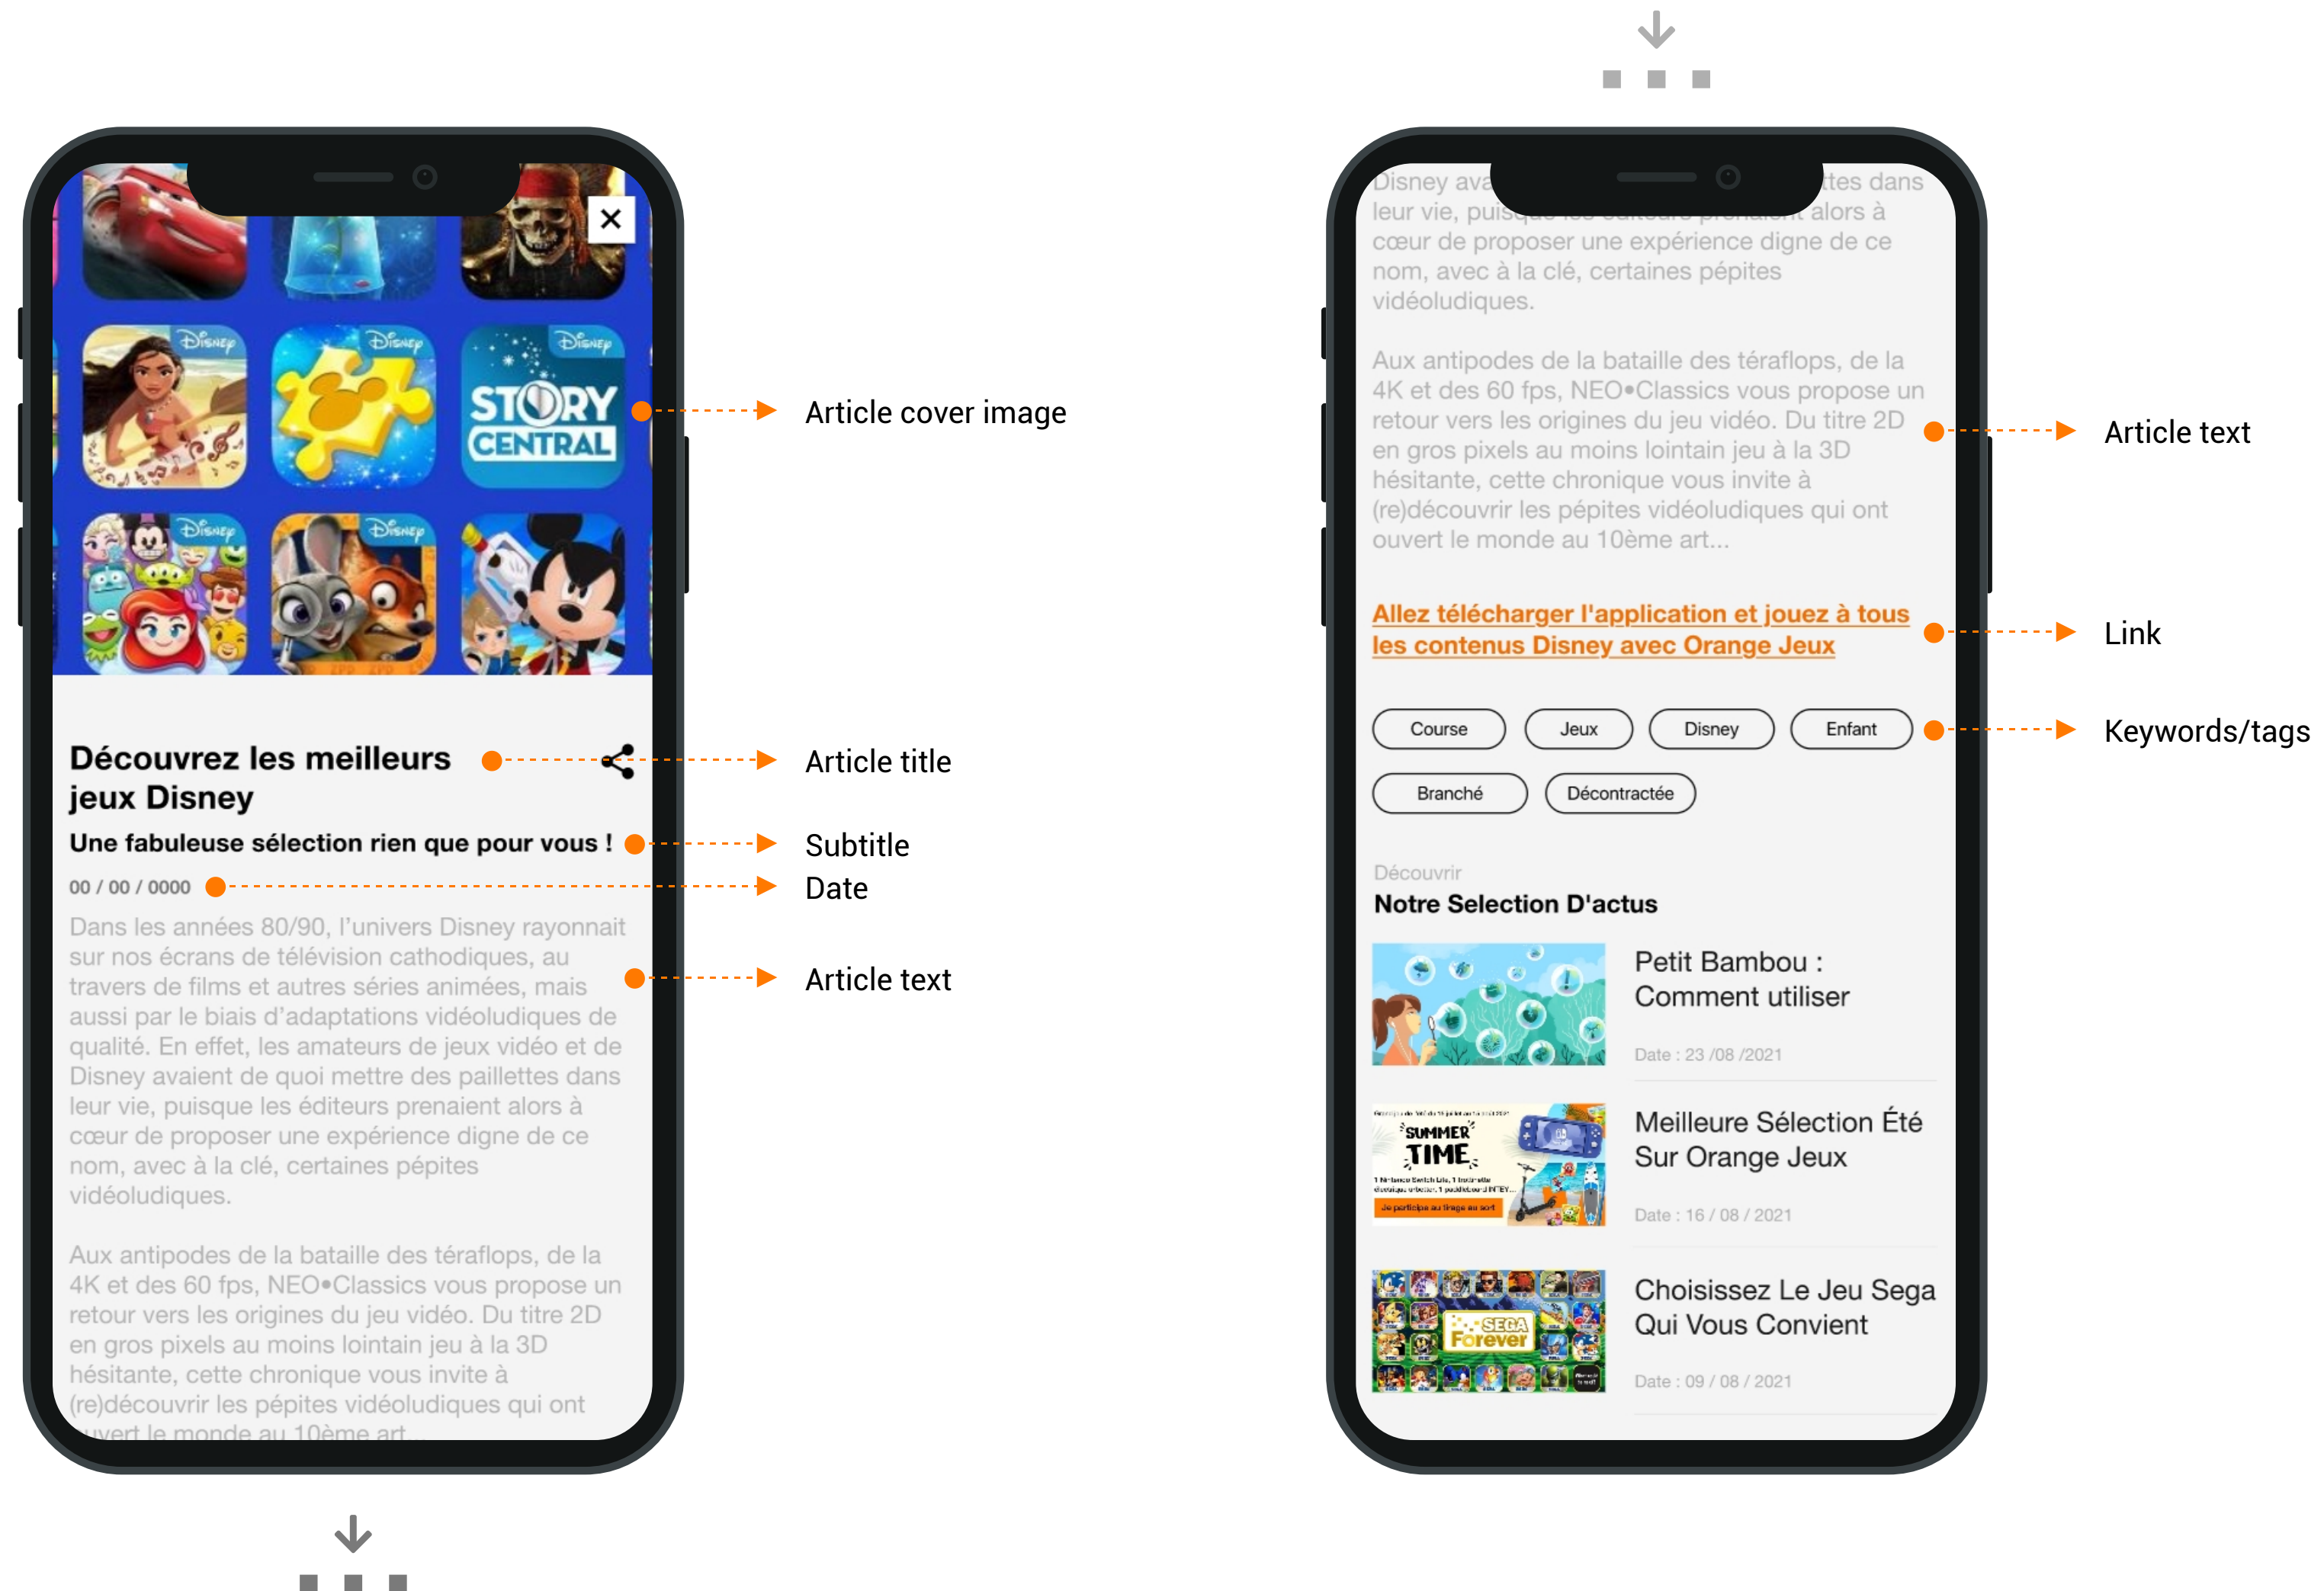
Disney Disney Disney
STORY CENTRAL
Disney Disney

Article cover image

Découvrez les meilleurs jeux Disney

Article title

Une fabuleuse sélection rien que pour vous !

Subtitle

00 / 00 / 0000

Date

Dans les années 80/90, l'univers Disney rayonnait sur nos écrans de télévision cathodiques, au travers de films et autres séries animées, mais aussi par le biais d'adaptations vidéoludiques de qualité. En effet, les amateurs de jeux vidéo et de Disney avaient de quoi mettre des paillettes dans leur vie, puisque les éditeurs prenaient alors à cœur de proposer une expérience digne de ce nom, avec à la clé, certaines pépites vidéoludiques.

Article text

Aux antipodes de la bataille des téraflops, de la 4K et des 60 fps, NEO•Classics vous propose un retour vers les origines du jeu vidéo. Du titre 2D en gros pixels au moins lointain jeu à la 3D hésitante, cette chronique vous invite à (re)découvrir les pépites vidéoludiques qui ont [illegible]vert le monde au 10ème art...

Disney ava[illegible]ttes dans leur vie, puis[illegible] alors à cœur de proposer une expérience digne de ce nom, avec à la clé, certaines pépites vidéoludiques.

Aux antipodes de la bataille des téraflops, de la 4K et des 60 fps, NEO•Classics vous propose un retour vers les origines du jeu vidéo. Du titre 2D en gros pixels au moins lointain jeu à la 3D hésitante, cette chronique vous invite à (re)découvrir les pépites vidéoludiques qui ont ouvert le monde au 10ème art...

Article text

Allez télécharger l'application et jouez à tous les contenus Disney avec Orange Jeux

Link

Course Jeux Disney Enfant
Branché Décontractée

Keywords/tags

Découvrir
Notre Selection D'actus

Petit Bambou : Comment utiliser
Date : 23 /08 /2021

SUMMER TIME
Meilleure Sélection Été Sur Orange Jeux
Date : 16 / 08 / 2021

SEGA Forever
Choisissez Le Jeu Sega Qui Vous Convient
Date : 09 / 08 / 2021